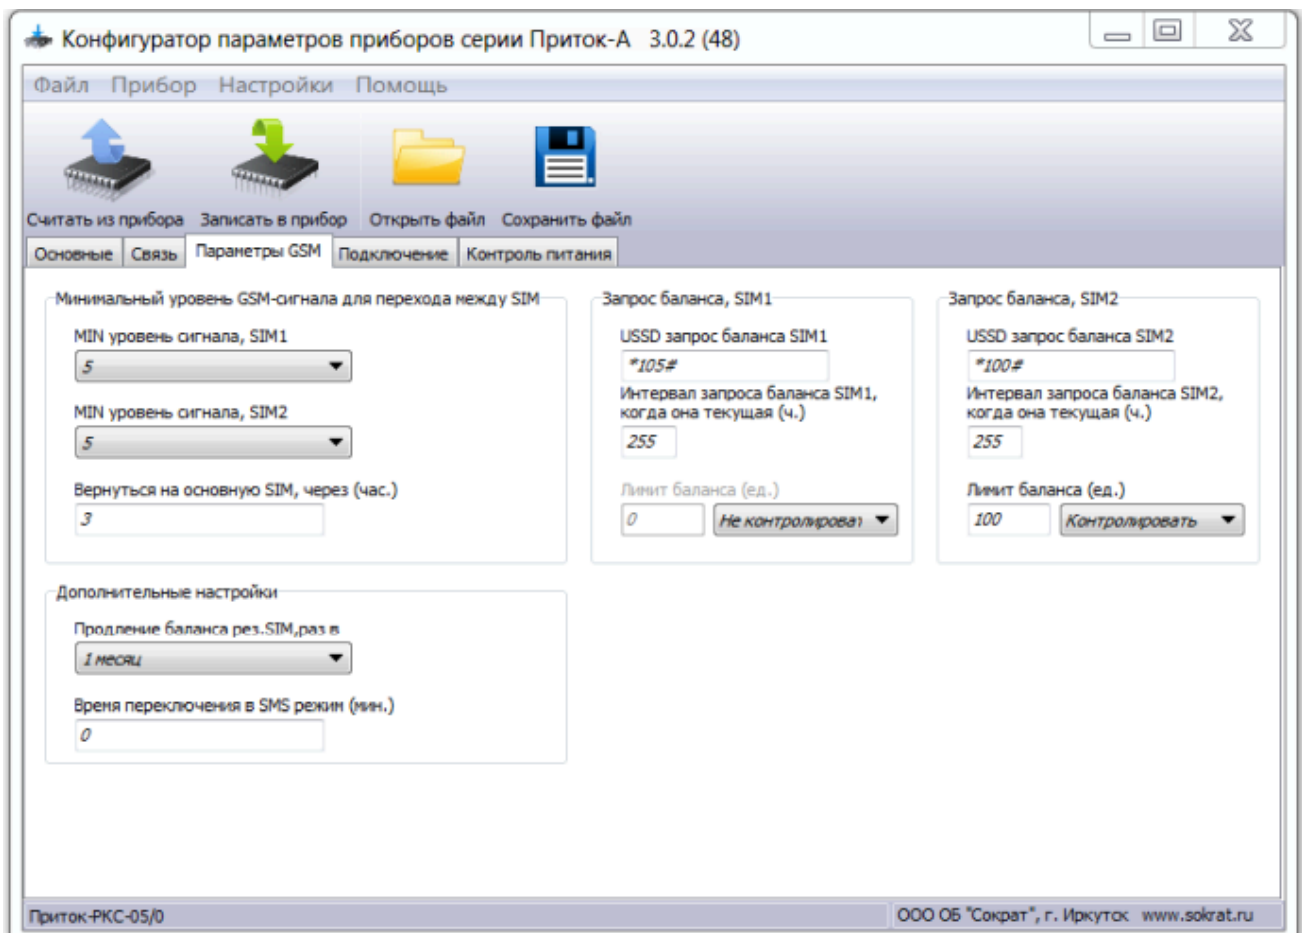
Конфигуратор параметров приборов серии Приток-А 3.0.2 (48)

Файл Прибор Настройки Помощь

Считать из прибора Записать в прибор Открыть файл Сохранить файл

Основные Связь Параметры GSM Подключение Контроль питания

Минимальный уровень GSM-сигнала для перехода между SIM

MIN уровень сигнала, SIM1

5

MIN уровень сигнала, SIM2

5

Вернуться на основную SIM, через (час.)

3

Запрос баланса, SIM1

USSD запрос баланса SIM1

*105#

Интервал запроса баланса SIM1, когда она текущая (ч.)

255

Лимит баланса (ед.)

0

Не контролирова

Запрос баланса, SIM2

USSD запрос баланса SIM2

*100#

Интервал запроса баланса SIM2, когда она текущая (ч.)

255

Лимит баланса (ед.)

100

Контролировать

Дополнительные настройки

Продление баланса рез.SIM,раз в

1 месяц

Время переключения в SMS режим (мин.)

0

Приток-РКС-05/0

ООО ОБ "Сократ", г. Иркутск www.sokrat.ru